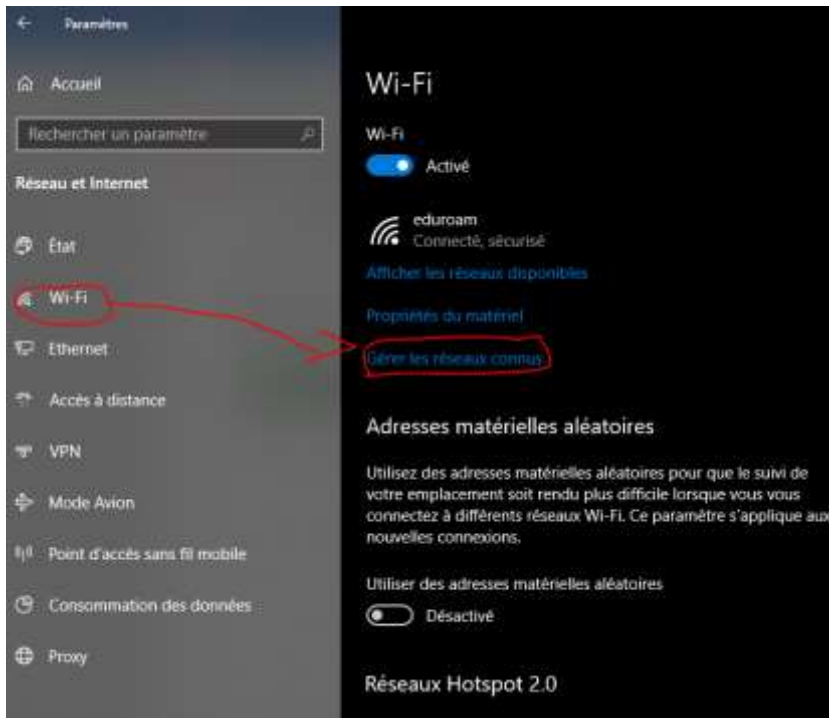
Paramètres

Accueil

Rechercher un paramètre

Réseau et Internet

État

Wi-Fi

Ethernet

Accès à distance

VPN

Mode Avion

Point d'accès sans fil mobile

Consommation des données

Proxy

Wi-Fi

Wi-Fi

Activé

eduroam
Connecté, sécurisé

Afficher les réseaux disponibles

Propriétés du matériel

Gérer les réseaux connus

Adresses matérielles aléatoires

Utilisez des adresses matérielles aléatoires pour que le suivi de votre emplacement soit rendu plus difficile lorsque vous vous connectez à différents réseaux Wi-Fi. Ce paramètre s'applique aux nouvelles connexions.

Utiliser des adresses matérielles aléatoires

Désactivé

Réseaux Hotspot 2.0